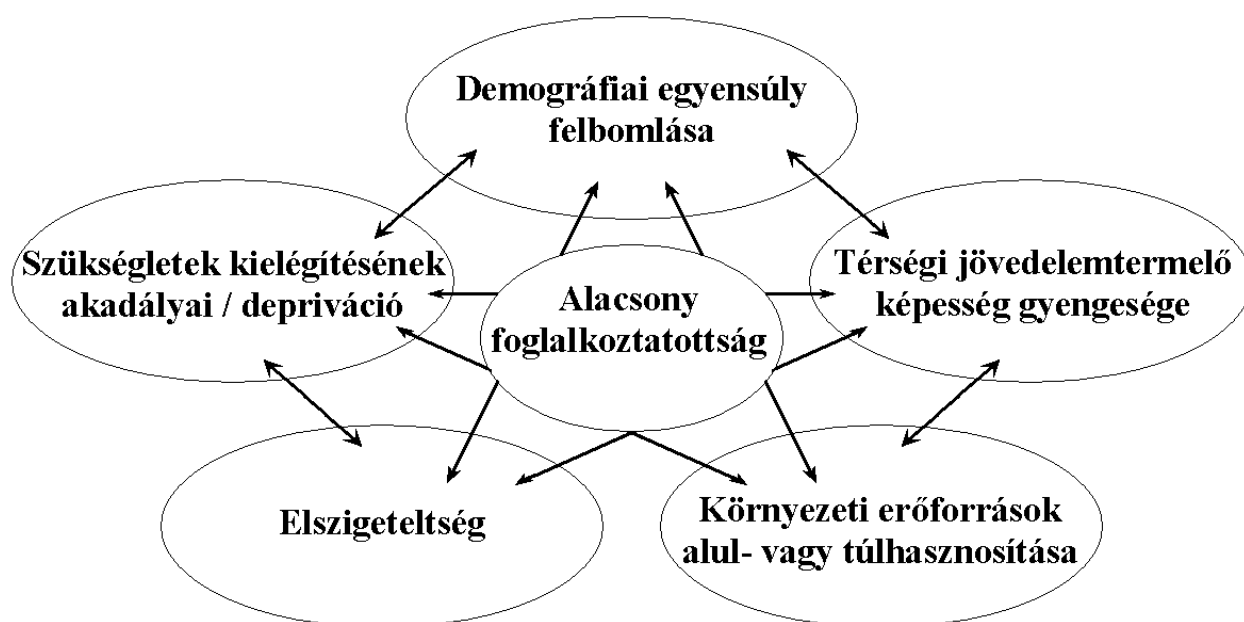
Demográfiai egyensúly felbomlása

Szükségletek kielégítésének akadályai / depriváció

Alacsony foglalkoztatottság

Térségi jövedelemtermelő képesség gyengesége

Elszigeteltség

Környezeti erőforrások alul- vagy túlhasznosítása